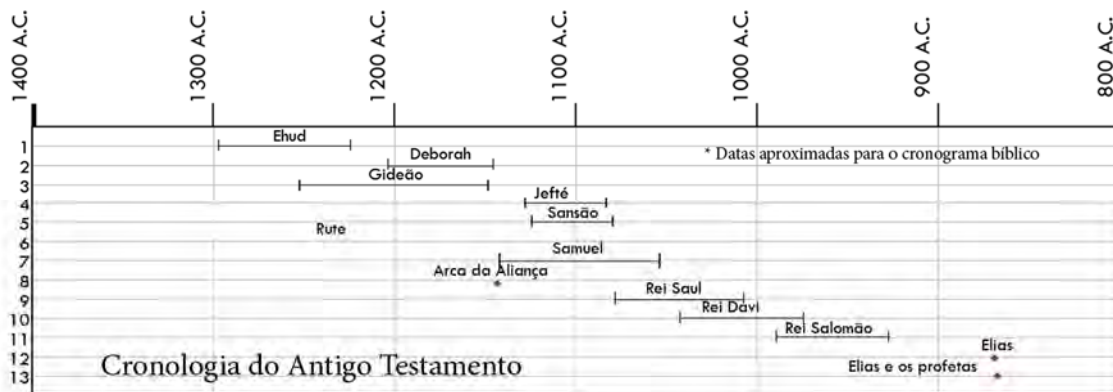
1400 A.C.
1300 A.C.
1200 A.C.
1100 A.C.
1000 A.C.
900 A.C.
800 A.C.

1
2
3
4
5
6
7
8
9
10
11
12
13

Ehud
Deborah
Gideão
Jefté
Sansão
Rute
Samuel
Arca da Aliança
Rei Saul
Rei Davi
Rei Salomão
Elias
Elias e os profetas

* Datas aproximadas para o cronograma bíblico

Cronologia do Antigo Testamento